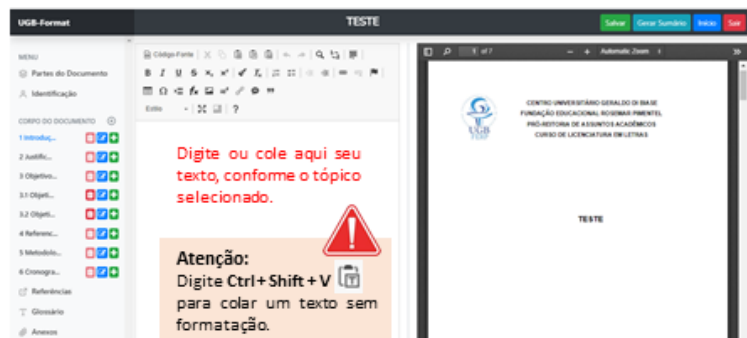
UGB-Format

TESTE

Salvar Gerar Sumário Início Sair

MENU

Partes do Documento

Identificação

CORPO DO DOCUMENTO

1 Introduç...

2 Justific...

3 Objetivo...

3.1 Objeti...

3.2 Objeti...

4 Referenc...

5 Metodolo...

6 Cronogra...

Referências

Glossário

Anexos

Código-Fonte

Estilo

Digite ou cole aqui seu texto, conforme o tópico selecionado.

Atenção:
Digite Ctrl + Shift + V para colar um texto sem formatação.

1 of 7

Automatic Zoom

UGB FERP

CENTRO UNIVERSITÁRIO GERALDO DI BIASE
FUNDAÇÃO EDUCACIONAL ROSEMAR PIMENTEL
PRÓ-REITORIA DE ASSUNTOS ACADÊMICOS
CURSO DE LICENCIATURA EM LETRAS

TESTE